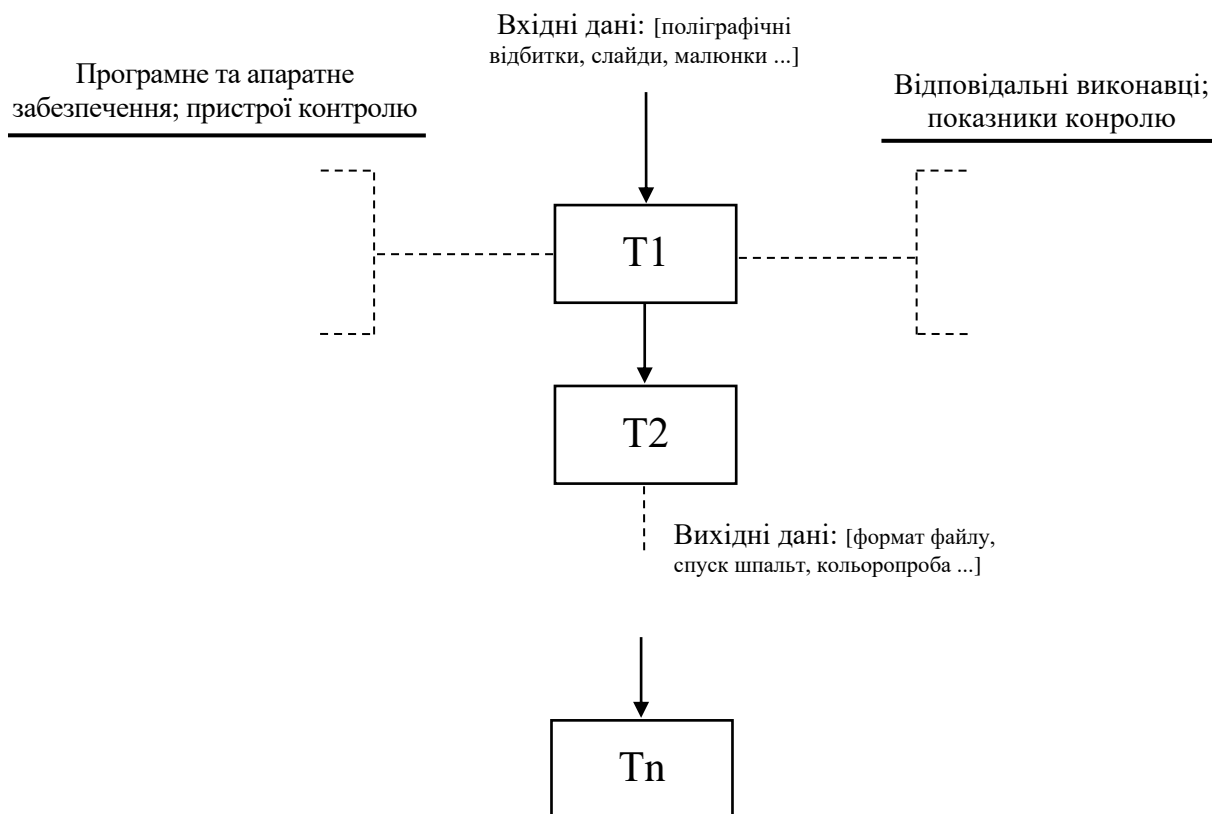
Вхідні дані: [поліграфічні відбитки, слайди, малюнки ...]

Програмне та апаратне забезпечення; пристрої контролю

Відповідальні виконавці; показники конролю

T1

T2

Вихідні дані: [формат файлу, спуск шпальт, кольоропроба ...]

Tn